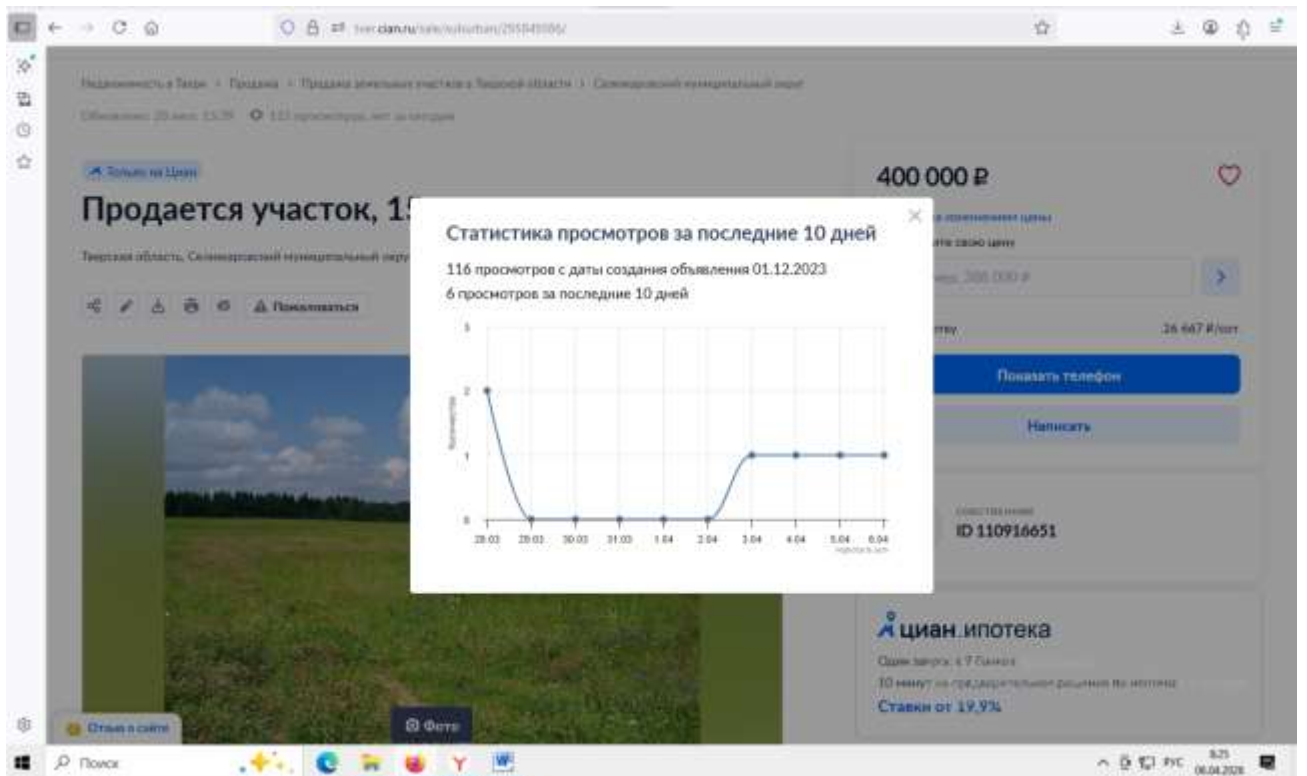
tver.cian.ru/sale/suburban/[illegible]

Недвижимость в Твери › Продажа › Продажа земельных участков в Тверской области › Селижаровский муниципальный округ

Обновлено: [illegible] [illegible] 116 просмотров, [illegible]

Только на Циан

Продается участок, 15

Тверская область, Селижаровский муниципальный округ

Пожаловаться

400 000 ₽

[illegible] изменением цены

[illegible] свою цену

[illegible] 388 000 ₽

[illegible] 26 667 ₽/сот

Показать телефон

Написать

Собственник

ID 110916651

циан.ипотека

Один запрос в 7 банков

10 минут на предварительное решение по ипотеке

Ставки от 19,9%

Отзыв о сайте

Фото

Статистика просмотров за последние 10 дней

116 просмотров с даты создания объявления 01.12.2023

6 просмотров за последние 10 дней

3
2
1
0

Количество

28.03 29.03 30.03 31.03 1.04 2.04 3.04 4.04 5.04 6.04

Поиск

РУС 8:25 06.04.2024